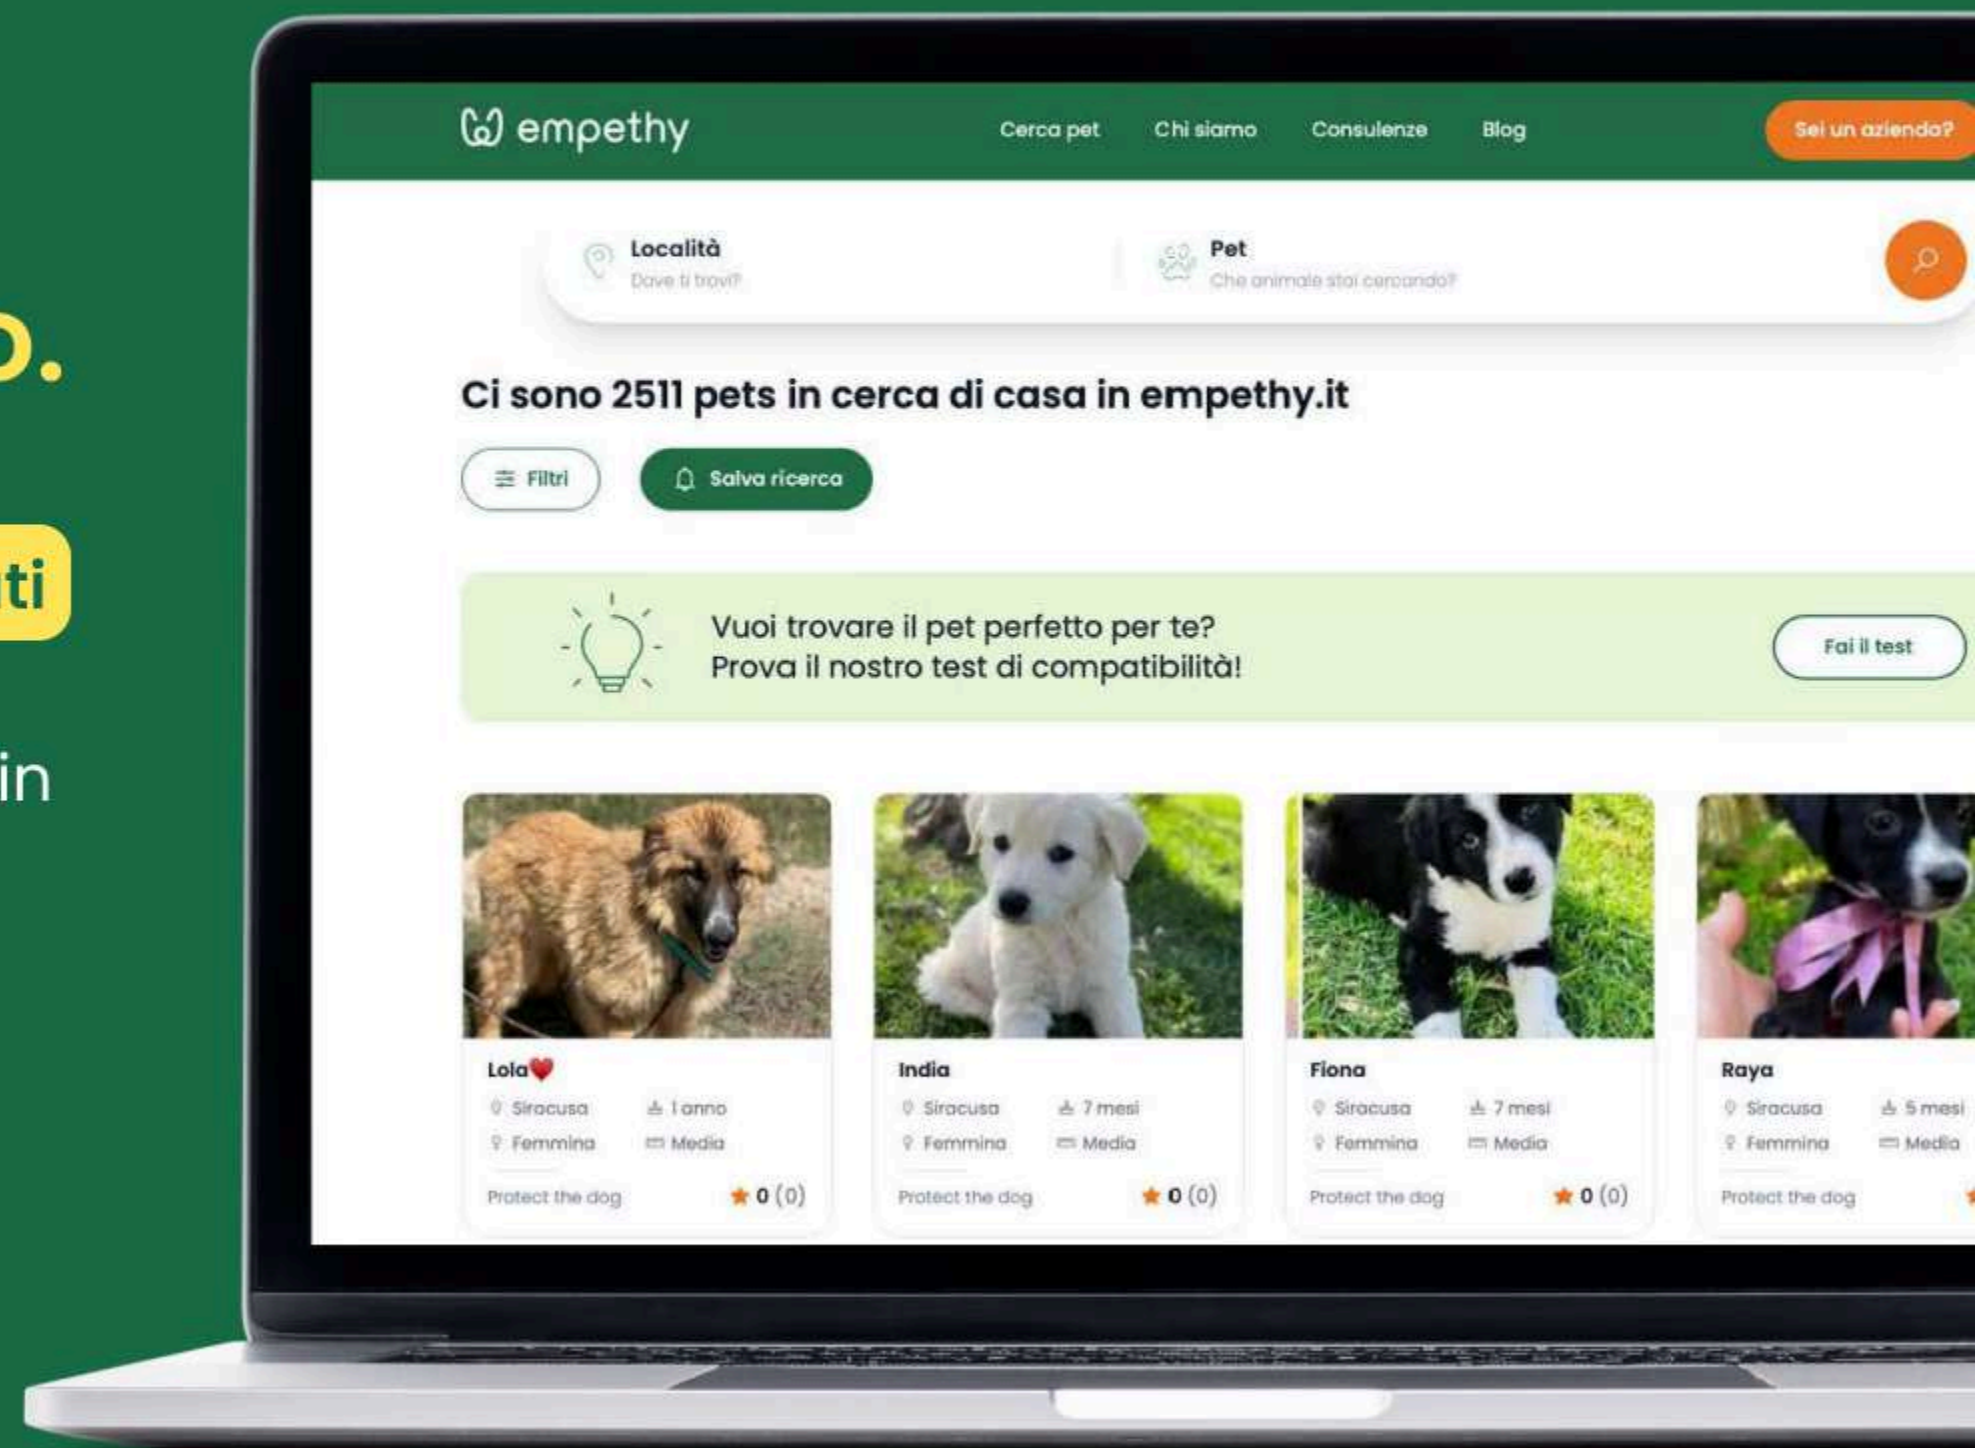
o.

ti

in

empethy

Cerca pet
Chi siamo
Consulenze
Blog
Sei un azienda?

Località
Dove ti trovi?

Pet
Che animale stai cercando?

Ci sono 2511 pets in cerca di casa in empethy.it

Filtri
Salva ricerca

Vuoi trovare il pet perfetto per te?
Prova il nostro test di compatibilità!

Fai il test

Lola
Siracusa
1 anno
Femmina
Media
Protect the dog
0 (0)

India
Siracusa
7 mesi
Femmina
Media
Protect the dog
0 (0)

Fiona
Siracusa
7 mesi
Femmina
Media
Protect the dog
0 (0)

Raya
Siracusa
5 mesi
Femmina
Media
Protect the dog